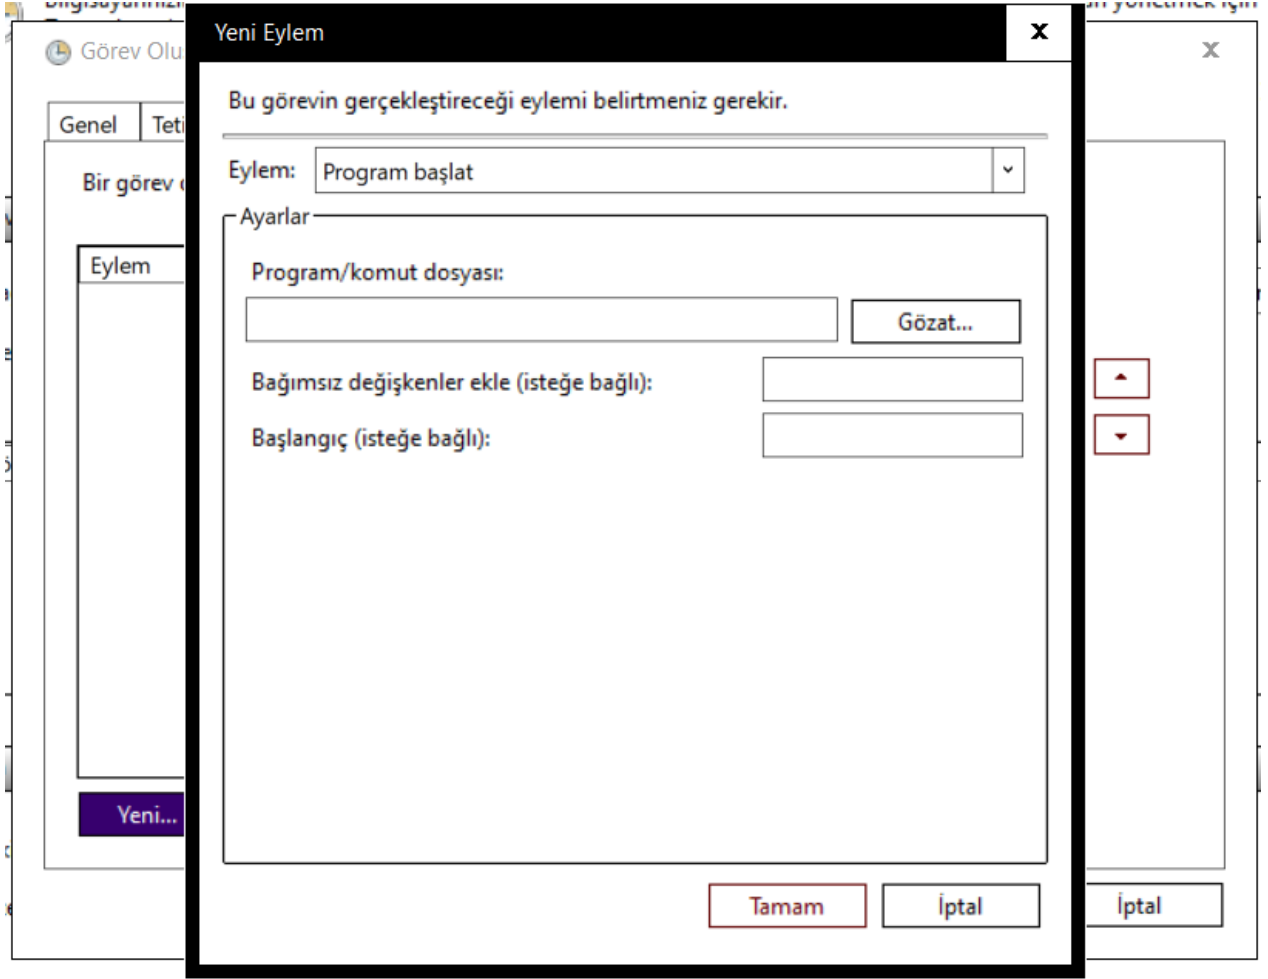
Görev Olu
Genel
Teti
Bir görev
Eylem
Yeni...
İptal

Yeni Eylem
x
Bu görevin gerçekleştireceği eylemi belirtmeniz gerekir.
Eylem: Program başlat
Ayarlar
Program/komut dosyası:
Gözat...
Bağımsız değişkenler ekle (isteğe bağlı):
Başlangıç (isteğe bağlı):
Tamam
İptal